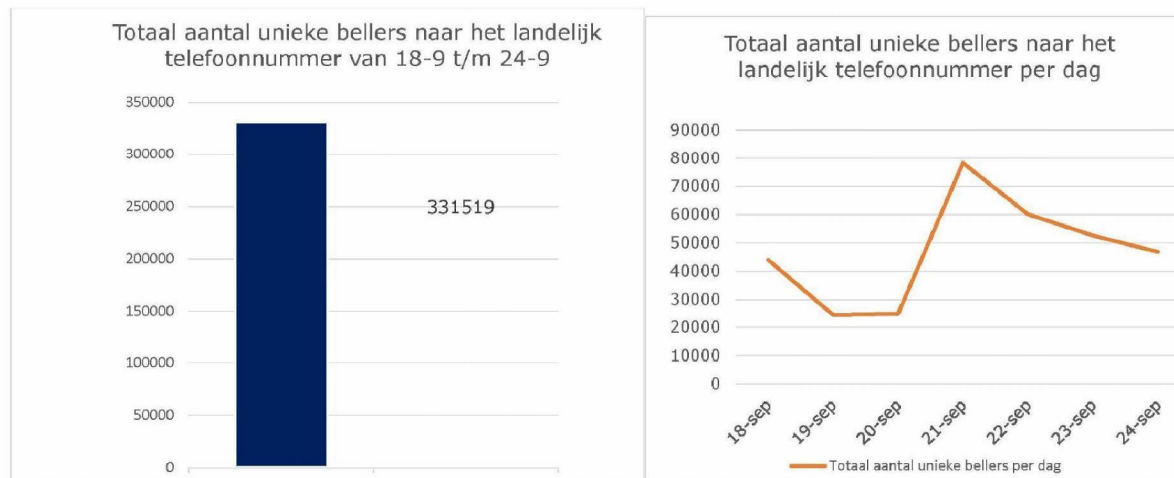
Totaal aantal unieke bellers naar het landelijk telefoonnummer van 18-9 t/m 24-9

350000
300000
250000
200000
150000
100000
50000
0

331519

Totaal aantal unieke bellers naar het landelijk telefoonnummer per dag

90000
80000
70000
60000
50000
40000
30000
20000
10000
0

18-sep
19-sep
20-sep
21-sep
22-sep
23-sep
24-sep

Totaal aantal unieke bellers per dag